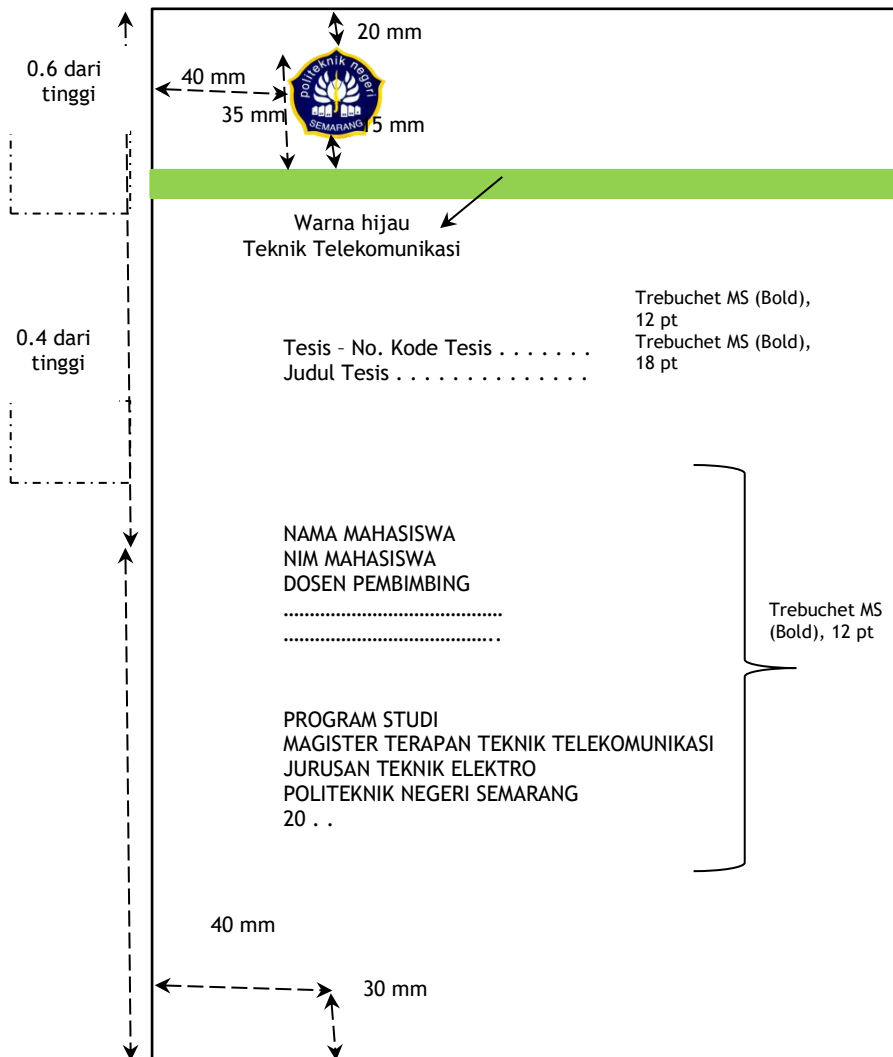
20 mm

0.6 dari tinggi

40 mm

politeknik negeri SEMARANG

35 mm

15 mm

Warna hijau
Teknik Telekomunikasi

Trebuchet MS (Bold), 12 pt

Trebuchet MS (Bold), 18 pt

0.4 dari tinggi

Tesis – No. Kode Tesis . . . . . . .
Judul Tesis . . . . . . . . . . . . .

NAMA MAHASISWA
NIM MAHASISWA
DOSEN PEMBIMBING
……………………………………
…………………………………..

Trebuchet MS (Bold), 12 pt

PROGRAM STUDI
MAGISTER TERAPAN TEKNIK TELEKOMUNIKASI
JURUSAN TEKNIK ELEKTRO
POLITEKNIK NEGERI SEMARANG
20 . .

40 mm

30 mm